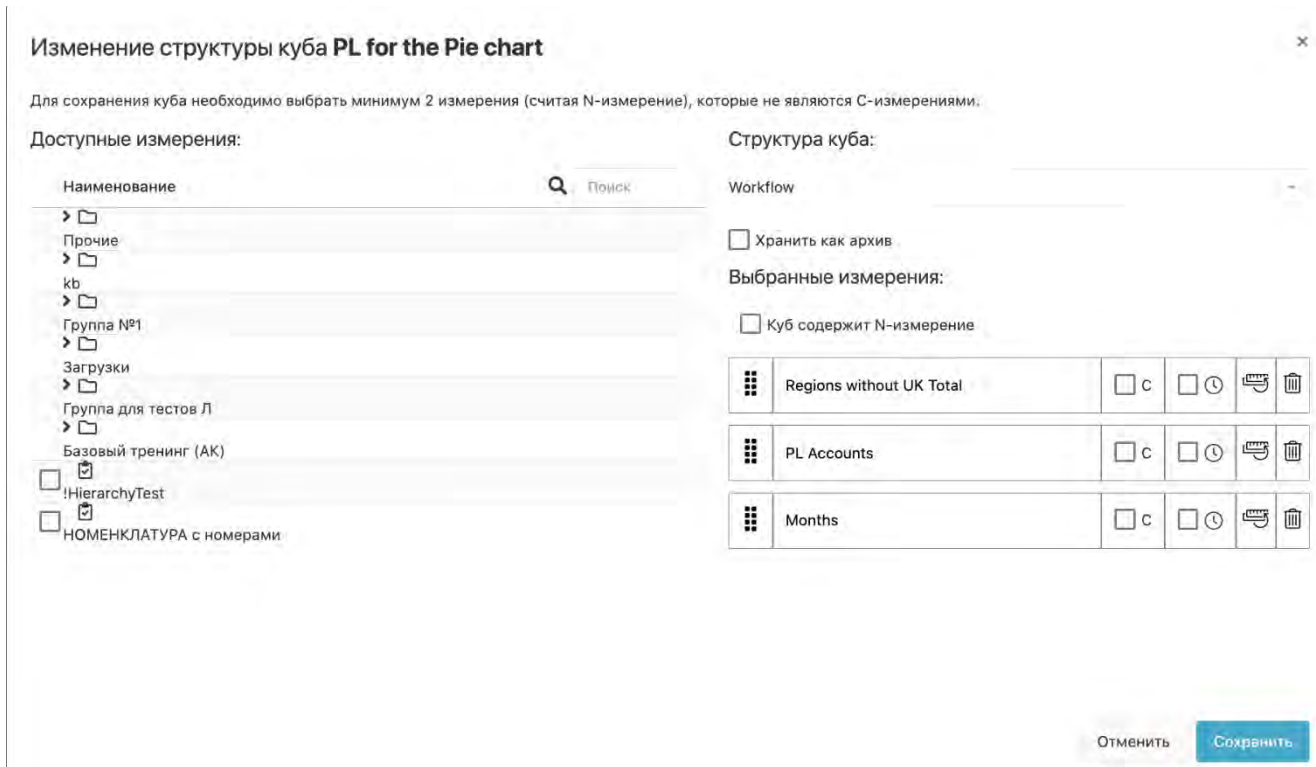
Изменение структуры куба **PL for the Pie chart**

×

Для сохранения куба необходимо выбрать минимум 2 измерения (считая N-измерение), которые не являются C-измерениями.

Доступные измерения:

Наименование

Поиск

Прочие

kb

Группа №1

Загрузки

Группа для тестов Л

Базовый тренинг (АК)

!HierarchyTest

НОМЕНКЛАТУРА с номерами

Структура куба:

Workflow

Хранить как архив

Выбранные измерения:

Куб содержит N-измерение

Regions without UK Total

C

PL Accounts

C

Months

C

Отменить

Сохранить